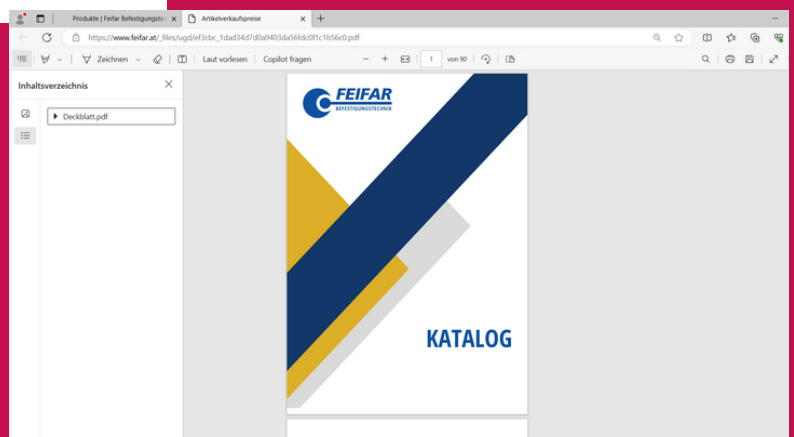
Produkte | Feifar Befestigungste

Artikelverkaufspreise

https://www.feifar.at/_files/ugd/ef3cbc_1dad34d7d0a9403da56fdc0f1c1b56c0.pdf

Zeichnen

Laut vorlesen

Copilot fragen

1

von 90

Inhaltsverzeichnis

Deckblatt.pdf

FEIFAR

BEFESTIGUNGSTECHNIK

KATALOG